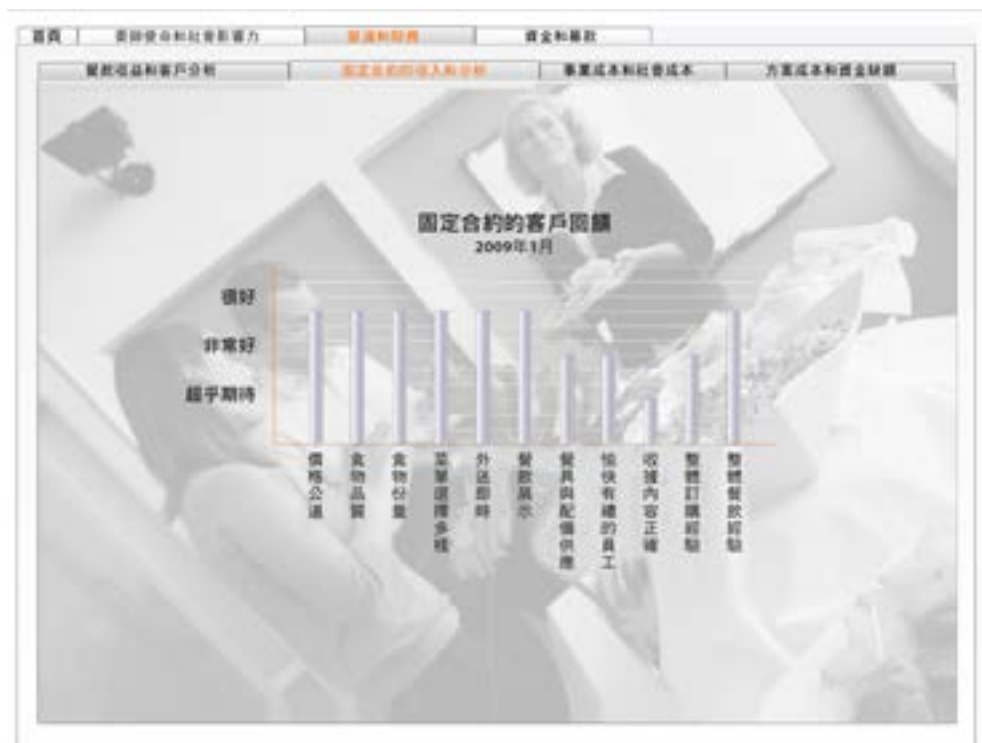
首頁 | 慈善使命和社會影響力 | 營運和財務 | 資金和募款

餐飲收益和客戶分析 | 固定合約的收入和分析 | 事業成本和社會成本 | 方案成本和資金狀態

固定合約的客戶回饋
2009年1月

很好
非常好
超乎期待

價格公道
食物品質
食物份量
菜單選擇多樣
外送即時
餐飲展示
餐具與配備供應
愉快有禮的員工
收據內容正確
整體訂購經驗
整體餐飲經驗